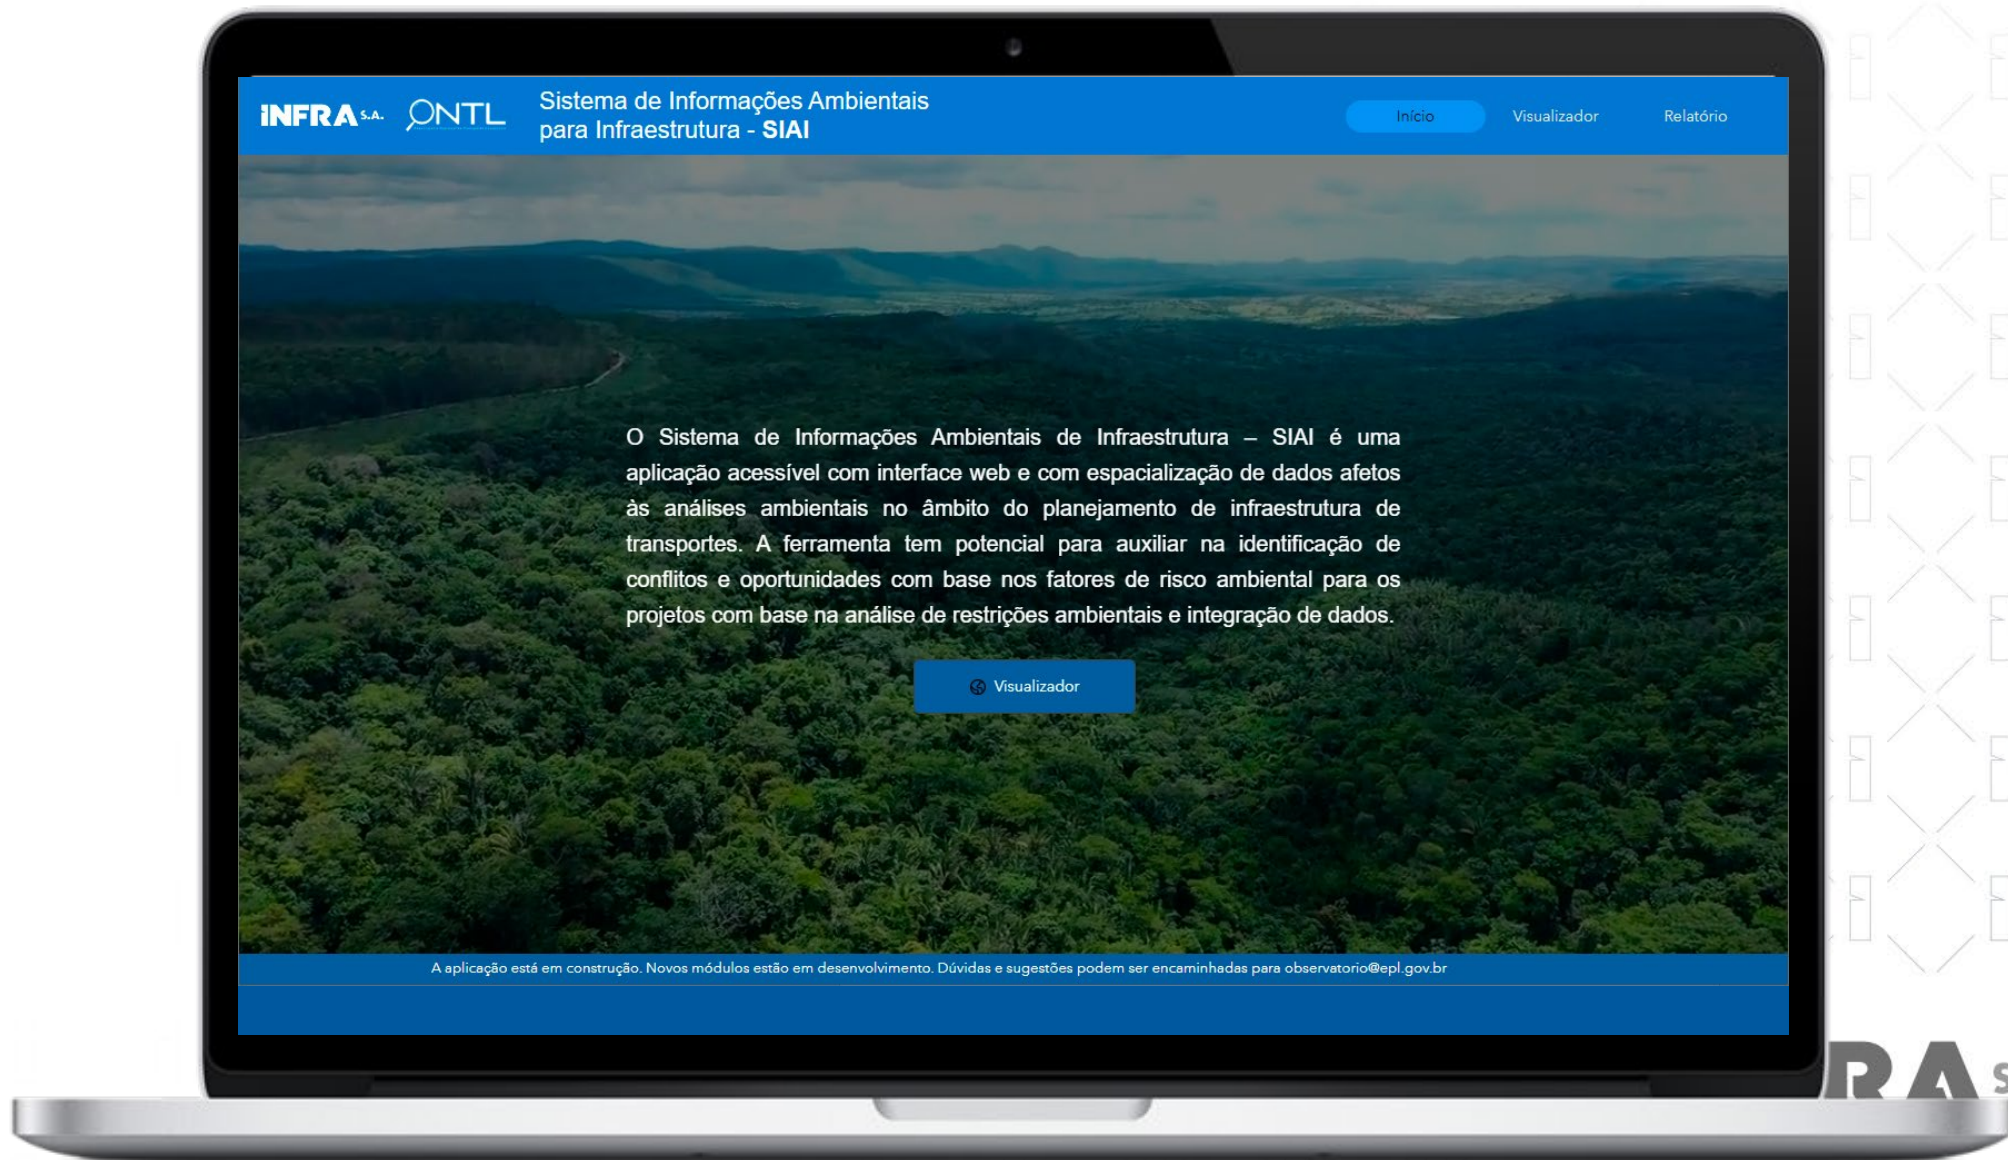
INFRA S.A. ONTL

Sistema de Informações Ambientais para Infraestrutura - SIAI

Início Visualizador Relatório

O Sistema de Informações Ambientais de Infraestrutura – SIAI é uma aplicação acessível com interface web e com espacialização de dados afetos às análises ambientais no âmbito do planejamento de infraestrutura de transportes. A ferramenta tem potencial para auxiliar na identificação de conflitos e oportunidades com base nos fatores de risco ambiental para os projetos com base na análise de restrições ambientais e integração de dados.

Visualizador

A aplicação está em construção. Novos módulos estão em desenvolvimento. Dúvidas e sugestões podem ser encaminhadas para observatorio@epl.gov.br